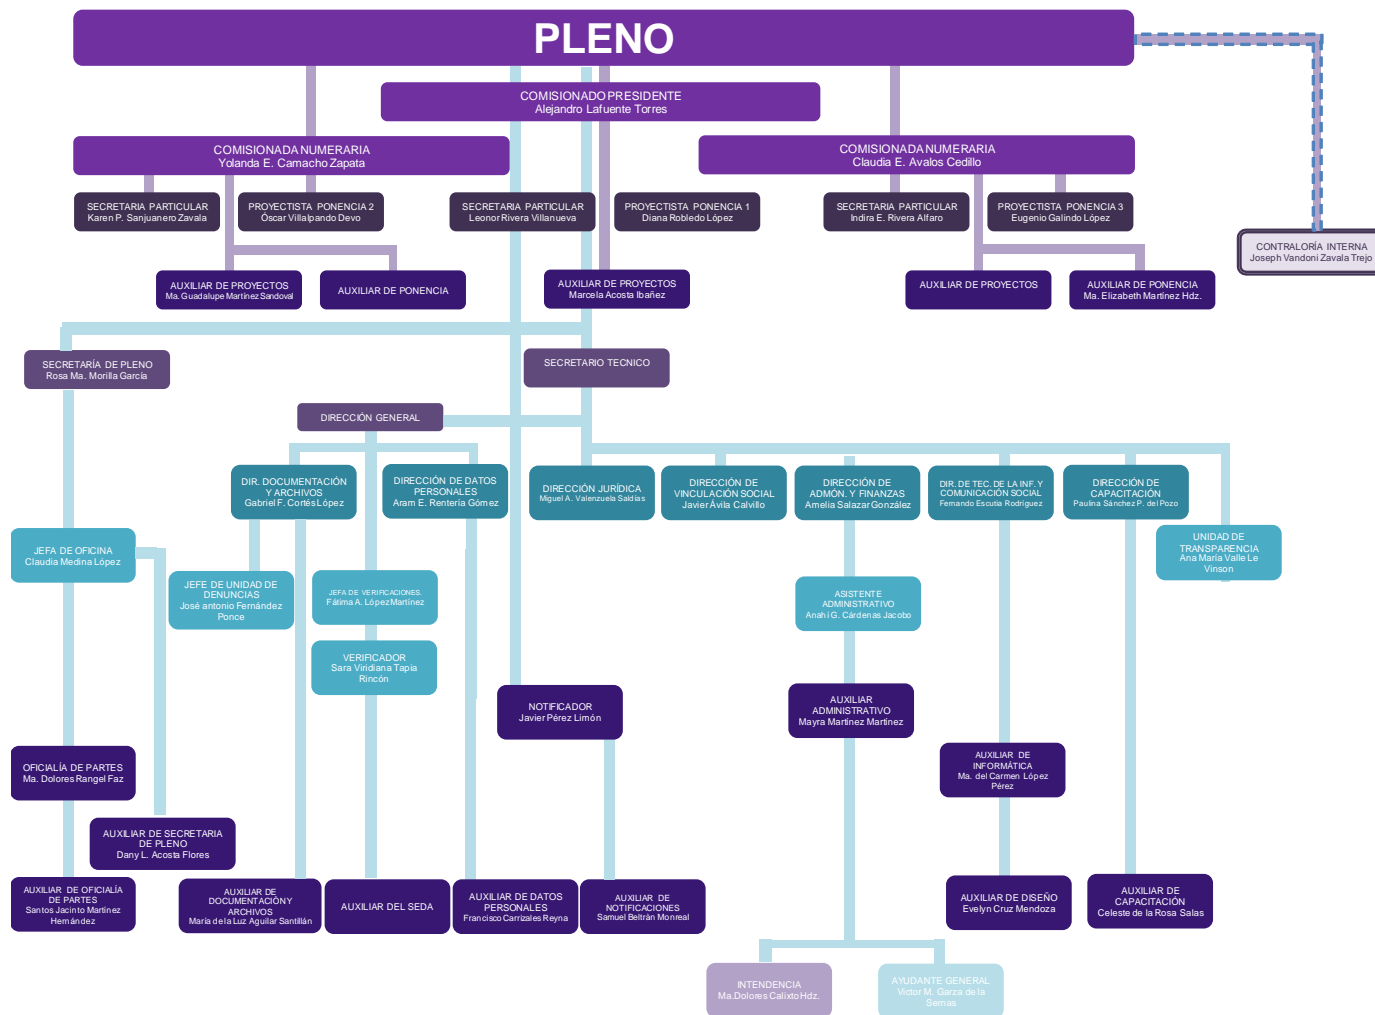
PLENO

COMISIONADO PRESIDENTE
Alejandro Lafuente Torres

COMISIONADA NUMERARIA
Yolanda E. Camacho Zapata

COMISIONADA NUMERARIA
Claudia E. Avalos Cedillo

SECRETARIA PARTICULAR
Karen P. Sanjuanero Zavala

PROYECTISTA PONENCIA 2
Óscar Villalpando Devo

SECRETARIA PARTICULAR
Leonor Rivera Villanueva

PROYECTISTA PONENCIA 1
Diana Robledo López

SECRETARIA PARTICULAR
Indira E. Rivera Alfaro

PROYECTISTA PONENCIA 3
Eugenio Galindo López

CONTRALORÍA INTERNA
Joseph Vandoni Zavala Trejo

AUXILIAR DE PROYECTOS
Ma. Guadalupe Martínez Sandoval

AUXILIAR DE PONENCIA

AUXILIAR DE PROYECTOS
Marcela Acosta Ibañez

AUXILIAR DE PROYECTOS

AUXILIAR DE PONENCIA
Ma. Elizabeth Martínez Hdz.

SECRETARÍA DE PLENO
Rosa Ma. Morilla García

SECRETARIO TECNICO

DIRECCIÓN GENERAL

DIR. DOCUMENTACIÓN Y ARCHIVOS
Gabriel F. Cortés López

DIRECCIÓN DE DATOS PERSONALES
Aram E. Rentería Gómez

DIRECCIÓN JURÍDICA
Miguel A. Valenzuela Saldías

DIRECCIÓN DE VINCULACIÓN SOCIAL
Javier Ávila Calvillo

DIRECCIÓN DE ADMÓN. Y FINANZAS
Amelia Salazar González

DIR. DE TEC. DE LA INF. Y COMUNICACIÓN SOCIAL
Fernando Escutia Rodríguez

DIRECCIÓN DE CAPACITACIÓN
Paulina Sánchez P. del Pozo

UNIDAD DE TRANSPARENCIA
Ana María Valle Le Vinson

JEFA DE OFICINA
Claudia Medina López

JEFE DE UNIDAD DE DENUNCIAS
José antonio Fernández Ponce

JEFA DE VERIFICACIONES.
Fátima A. López Martínez

VERIFICADOR
Sara Viridiana Tapia Rincón

ASISTENTE ADMINISTRATIVO
Anahí G. Cárdenas Jacobo

NOTIFICADOR
Javier Pérez Limón

AUXILIAR ADMINISTRATIVO
Mayra Martínez Martínez

AUXILIAR DE INFORMÁTICA
Ma. del Carmen López Pérez

OFICIALÍA DE PARTES
Ma. Dolores Rangel Faz

AUXILIAR DE SECRETARIA DE PLENO
Dany L. Acosta Flores

AUXILIAR DE OFICIALÍA DE PARTES
Santos Jacinto Martínez Hernández

AUXILIAR DE DOCUMENTACIÓNY ARCHIVOS
María de la Luz Aguilar Santillán

AUXILIAR DEL SEDA

AUXILIAR DE DATOS PERSONALES
Francisco Carrizales Reyna

AUXILIAR DE NOTIFICACIONES
Samuel Beltrán Monreal

AUXILIAR DE DISEÑO
Evelyn Cruz Mendoza

AUXILIAR DE CAPACITACIÓN
Celeste de la Rosa Salas

INTENDENCIA
Ma.Dolores Calixto Hdz.

AYUDANTE GENERAL
Víctor M. Garza de la Serna